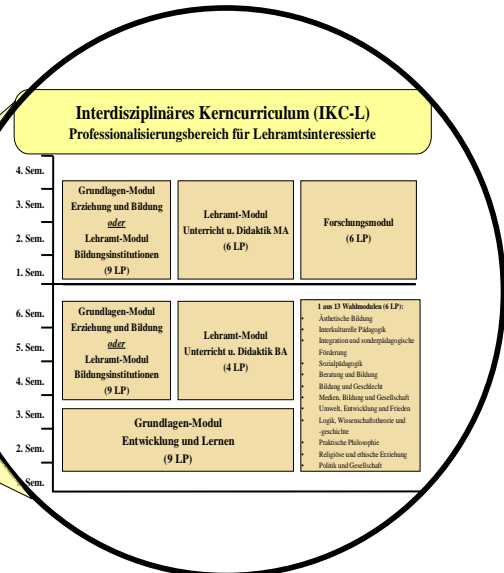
Interdisziplinäres Kerncurriculum (IKC-L)
Professionalisierungsbereich für Lehramtsinteressierte

4. Sem.
3. Sem.
2. Sem.
1. Sem.

Grundlagen-Modul Erziehung und Bildung
oder
Lehramt-Modul Bildungsinstitutionen
(9 LP)

Lehramt-Modul Unterricht u. Didaktik MA
(6 LP)

Forschungsmodul
(6 LP)

6. Sem.
5. Sem.
4. Sem.
3. Sem.
2. Sem.
Sem.

Grundlagen-Modul Erziehung und Bildung
oder
Lehramt-Modul Bildungsinstitutionen
(9 LP)

Lehramt-Modul Unterricht u. Didaktik BA
(4 LP)

1 aus 13 Wahlmodulen (6 LP):
- Ästhetische Bildung
- Interkulturelle Pädagogik
- Integration und sonderpädagogische Förderung
- Sozialpädagogik
- Beratung und Bildung
- Bildung und Geschlecht
- Medien, Bildung und Gesellschaft
- Umwelt, Entwicklung und Frieden
- Logik, Wissenschaftstheorie und -geschichte
- Praktische Philosophie
- Religiöse und ethische Erziehung
- Politik und Gesellschaft

Grundlagen-Modul Entwicklung und Lernen
(9 LP)